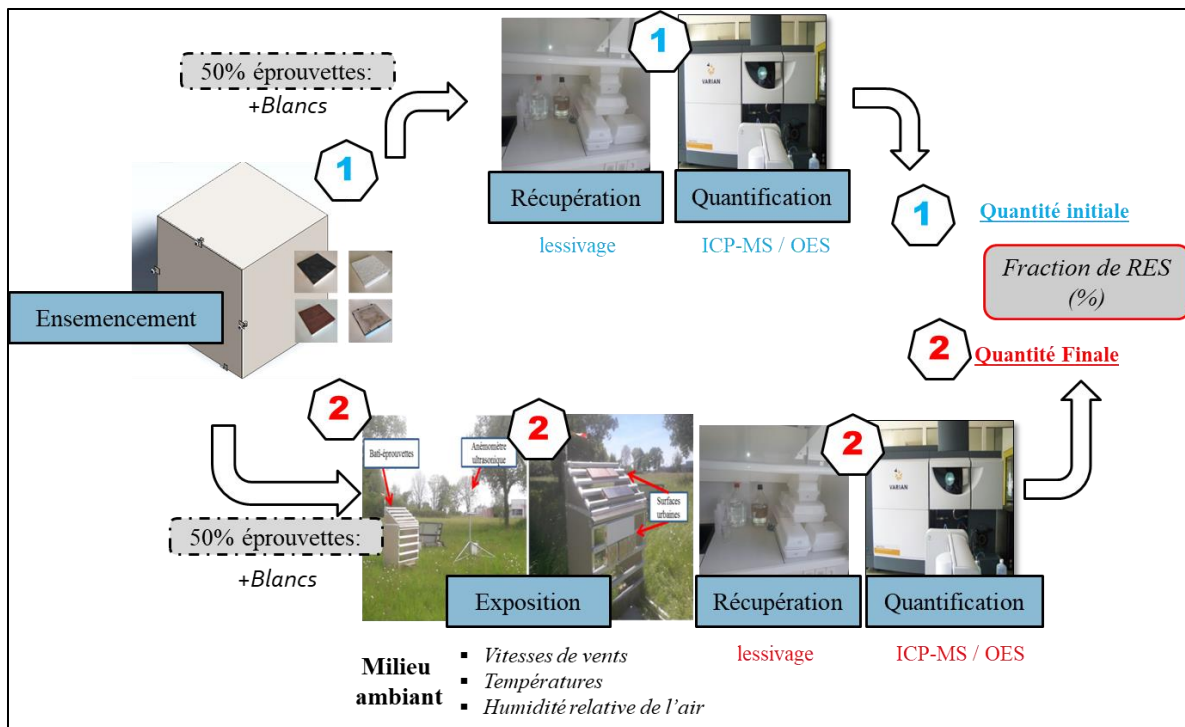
50% éprouvettes:
+Blancs

1

1

Récupération

lessivage

Quantification

ICP-MS / OES

VARIAN

1

Quantité initiale

Fraction de RES (%)

Ensemencement

2

Quantité Finale

2

Bati-éprouvettes

Anémomètre ultrasonique

2

Surfaces urbaines

2

VARIAN

50% éprouvettes:
+Blancs

Exposition

Récupération

Quantification

Milieu ambiant

- Vitesses de vents
- Températures
- Humidité relative de l'air

lessivage

ICP-MS / OES